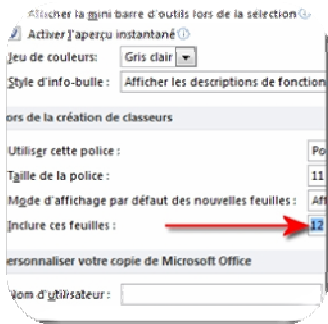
Afficher la mini barre d'outils lors de la sélection
Activer l'aperçu instantané
Jeu de couleurs: Gris clair
Style d'info-bulle : Afficher les descriptions de fonction

ors de la création de classeurs
Utiliser cette police : Po
Taille de la police : 11
Mode d'affichage par défaut des nouvelles feuilles : Aff
Inclure ces feuilles : 12

ersonnaliser votre copie de Microsoft Office
Nom d'utilisateur :